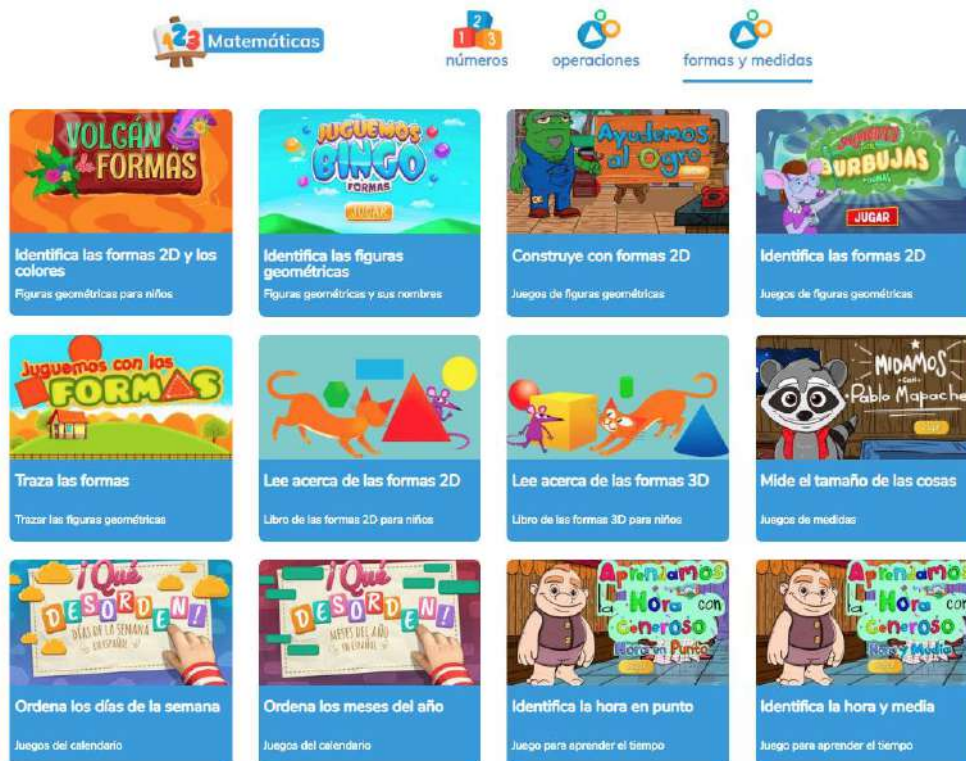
123 Matemáticas

1 2 3 números operaciones formas y medidas

VOLCÁN de FORMAS
Identifica las formas 2D y los colores
Figuras geométricas para niños

JUGUEMOS BINGO FORMAS JUGAR
Identifica las figuras geométricas
Figuras geométricas y sus nombres

Ayudemos al Ogro
Construye con formas 2D
Juegos de figuras geométricas

SOPLANDO BURBUJAS FORMAS JUGAR
Identifica las formas 2D
Juegos de figuras geométricas

Juguemos con las FORMAS
Traza las formas
Trazar las figuras geométricas

Lee acerca de las formas 2D
Libro de las formas 2D para niños

Lee acerca de las formas 3D
Libro de las formas 3D para niños

MIDAMOS con Pablo Mapache
Mide el tamaño de las cosas
Juegos de medidas

¡Qué DESORDEN! DÍAS DE LA SEMANA EN ESPAÑOL
Ordena los días de la semana
Juegos del calendario

¡Qué DESORDEN! MESES DEL AÑO EN ESPAÑOL
Ordena los meses del año
Juegos del calendario

Aprendamos la Hora con Generoso Hora en Punto
Identifica la hora en punto
Juego para aprender el tiempo

Aprendamos la Hora con Generoso Hora y Media
Identifica la hora y media
Juego para aprender el tiempo